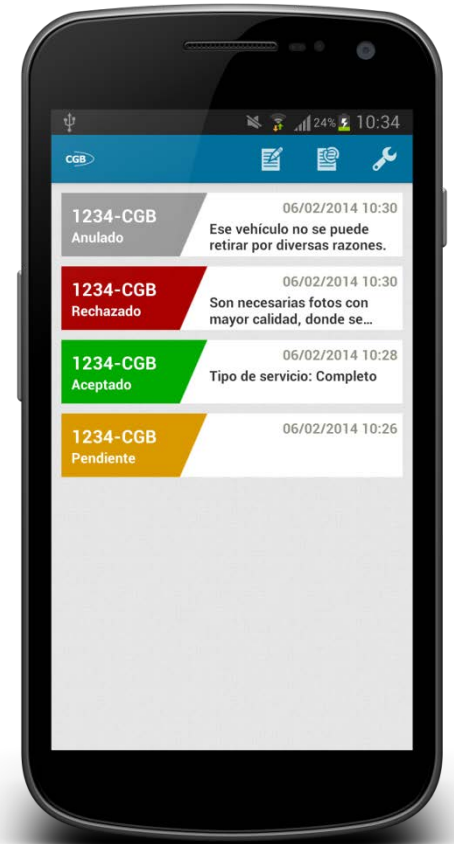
24% 10:34

CGB

1234-CGB
Anulado
06/02/2014 10:30
Ese vehículo no se puede retirar por diversas razones.

1234-CGB
Rechazado
06/02/2014 10:30
Son necesarias fotos con mayor calidad, donde se...

1234-CGB
Aceptado
06/02/2014 10:28
Tipo de servicio: Completo

1234-CGB
Pendiente
06/02/2014 10:26